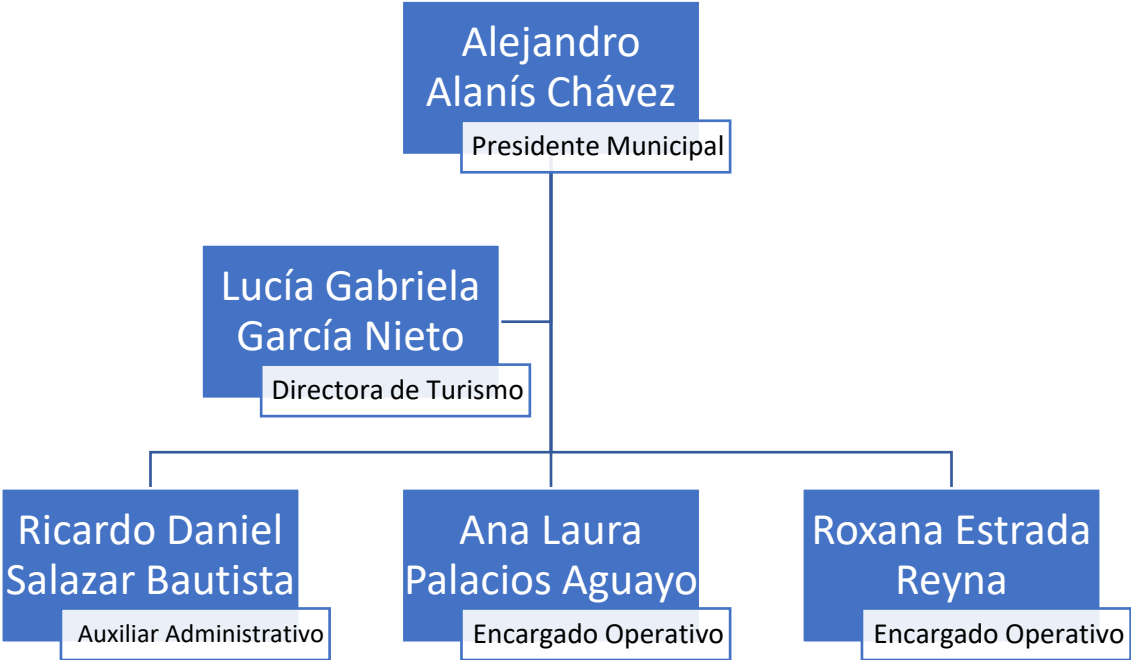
Alejandro Alanís Chávez
Presidente Municipal

Lucía Gabriela García Nieto
Directora de Turismo

Ricardo Daniel Salazar Bautista
Auxiliar Administrativo

Ana Laura Palacios Aguayo
Encargado Operativo

Roxana Estrada Reyna
Encargado Operativo